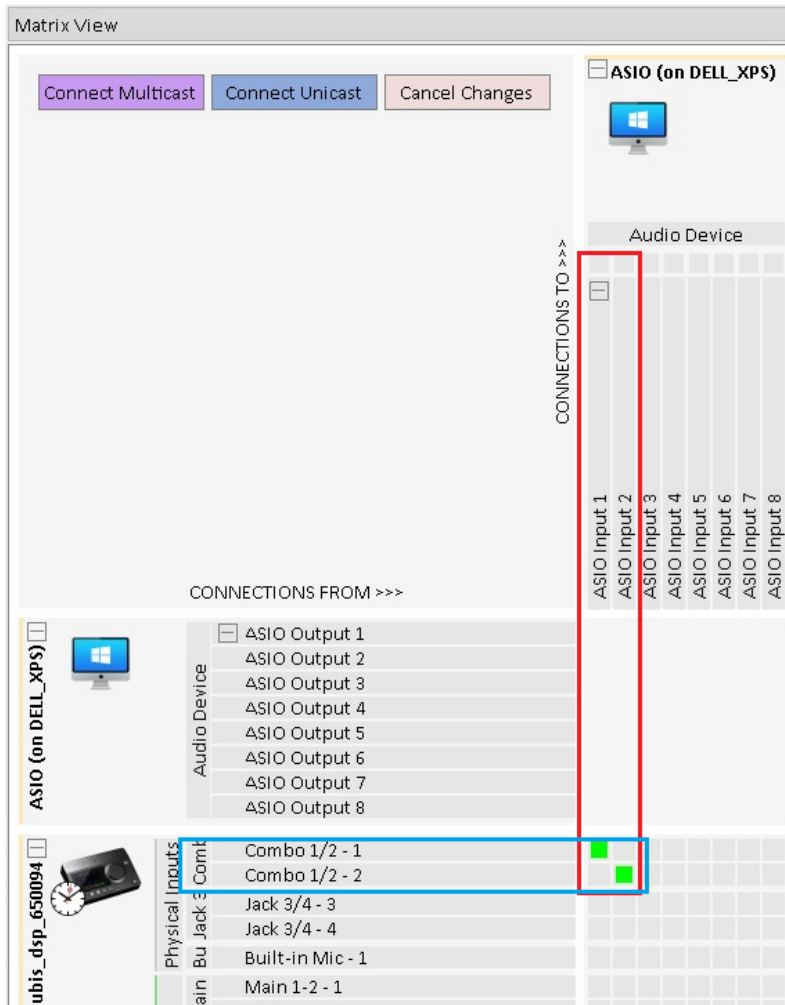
Matrix View

Connect Multicast
Connect Unicast
Cancel Changes

ASIO (on DELL_XPS)

Audio Device

CONNECTIONS TO >>>

ASIO Input 1
ASIO Input 2
ASIO Input 3
ASIO Input 4
ASIO Input 5
ASIO Input 6
ASIO Input 7
ASIO Input 8

CONNECTIONS FROM >>>

ASIO (on DELL_XPS)

Audio Device

ASIO Output 1
ASIO Output 2
ASIO Output 3
ASIO Output 4
ASIO Output 5
ASIO Output 6
ASIO Output 7
ASIO Output 8

ubis_dsp_650094

Physical Inputs
Comb
Jack 3
Bu
ain

Combo 1/2 - 1
Combo 1/2 - 2
Jack 3/4 - 3
Jack 3/4 - 4
Built-in Mic - 1
Main 1-2 - 1